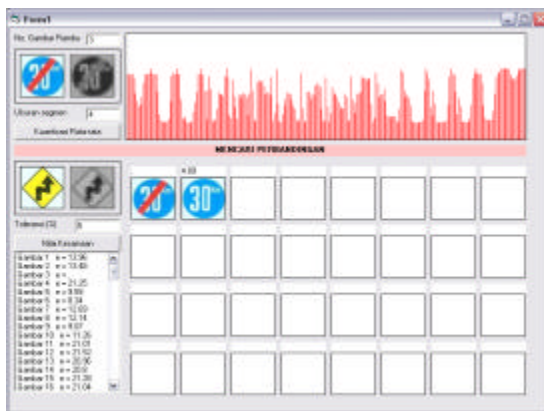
Form1

No. Gambar Rambu 3

20 30

Ukuran segmen 4

Kuantisasi Rata-rata

MENCARI PERBANDINGAN

Toleransi (%) 8

Nilai Kesamaan

x 03

Gambar 1 e = 13.96
Gambar 2 e = 13.40
Gambar 3 0
Gambar 4 e = 21.25
Gambar 5 e = 8.59
Gambar 6 e = 8.34
Gambar 7 e = 12.63
Gambar 8 e = 12.14
Gambar 9 e = 8.07
Gambar 10 e = 11.25
Gambar 11 e = 21.01
Gambar 12 e = 21.92
Gambar 13 e = 20.90
Gambar 14 e = 20.9
Gambar 15 e = 21.39
Gambar 16 e = 21.04